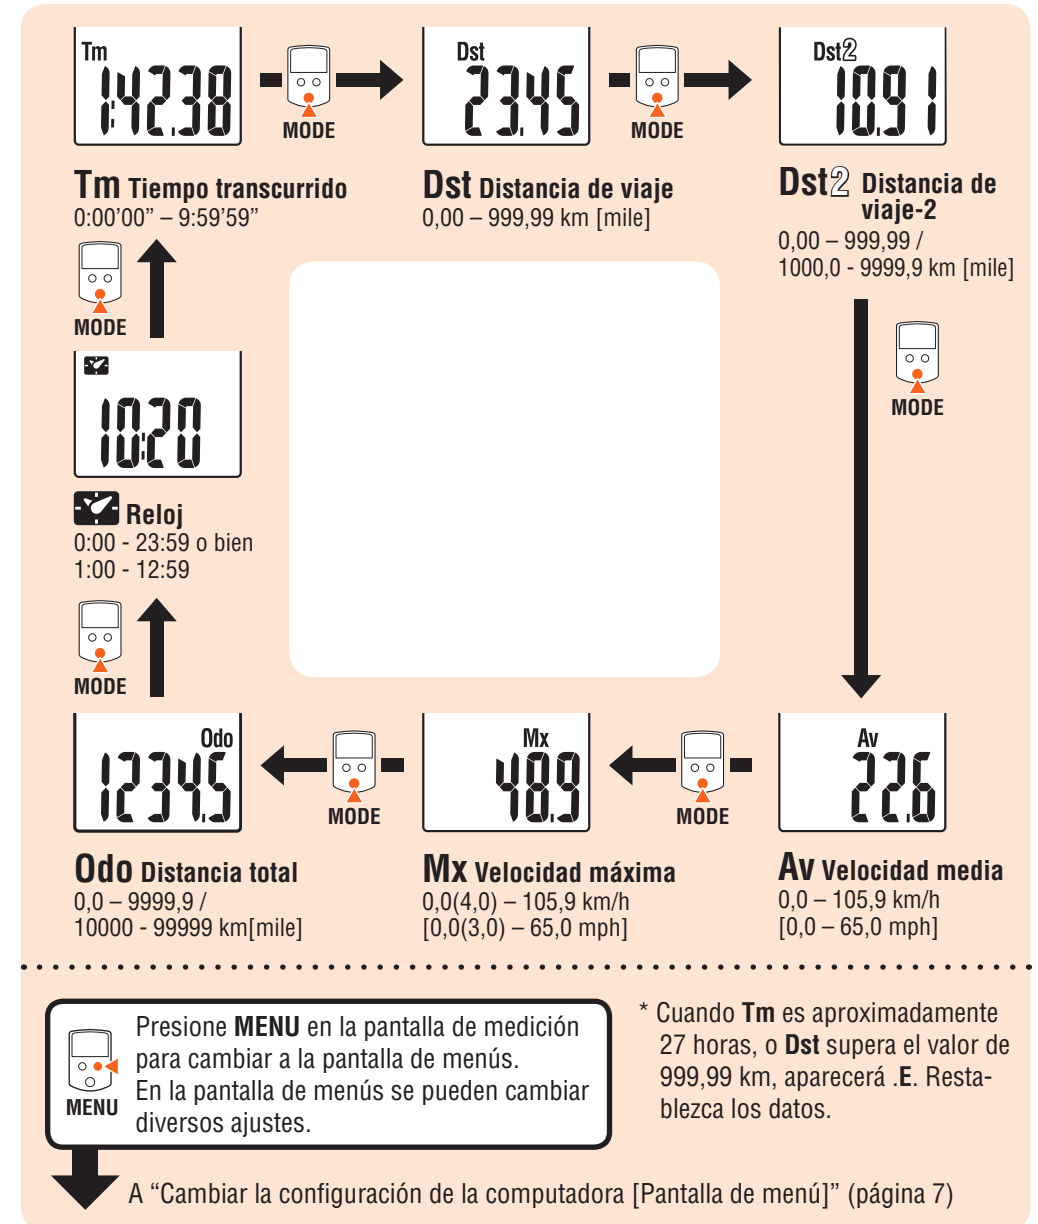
Tm
1:42.38
MODE
Dst
23.45
MODE
Dst2
10.91

**Tm** Tiempo transcurrido
0:00'00" – 9:59'59"

**Dst** Distancia de viaje
0,00 – 999,99 km [mile]

**Dst2** Distancia de viaje-2
0,00 – 999,99 /
1000,0 - 9999,9 km [mile]

MODE

MODE

10:20

Reloj
0:00 - 23:59 o bien
1:00 - 12:59

MODE

Odo
1234.5
MODE
Mx
48.9
MODE
Av
22.6

**Odo** Distancia total
0,0 – 9999,9 /
10000 - 99999 km[mile]

**Mx** Velocidad máxima
0,0(4,0) – 105,9 km/h
[0,0(3,0) – 65,0 mph]

**Av** Velocidad media
0,0 – 105,9 km/h
[0,0 – 65,0 mph]

MENU
Presione **MENU** en la pantalla de medición para cambiar a la pantalla de menús.
En la pantalla de menús se pueden cambiar diversos ajustes.

* Cuando **Tm** es aproximadamente 27 horas, o **Dst** supera el valor de 999,99 km, aparecerá .**E**. Restablezca los datos.

A "Cambiar la configuración de la computadora [Pantalla de menú]" (página 7)